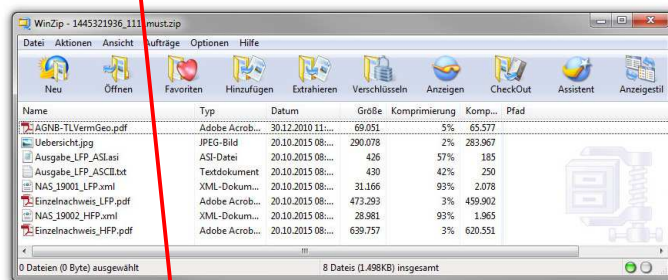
WinZip - 1445321936_111_must.zip

Datei Aktionen Ansicht Aufträge Optionen Hilfe

Neu Öffnen Favoriten Hinzufügen Extrahieren Verschlüsseln Anzeigen CheckOut Assistent Anzeigestil

| Name | Typ | Datum | Größe | Komprimierung | Komp... | Pfad |
|---|---|---|---|---|---|---|
| AGNB-TLVermGeo.pdf | Adobe Acrob... | 30.12.2010 11:... | 69.051 | 5% | 65.577 | |
| Uebersicht.jpg | JPEG-Bild | 20.10.2015 08:... | 290.078 | 2% | 283.967 | |
| Ausgabe_LFP_ASI.asi | ASI-Datei | 20.10.2015 08:... | 426 | 57% | 185 | |
| Ausgabe_LFP_ASCII.txt | Textdokument | 20.10.2015 08:... | 430 | 42% | 250 | |
| NAS_19001_LFP.xml | XML-Dokum... | 20.10.2015 08:... | 31.166 | 93% | 2.078 | |
| Einzelnachweis_LFP.pdf | Adobe Acrob... | 20.10.2015 08:... | 473.293 | 3% | 459.902 | |
| NAS_19002_HFP.xml | XML-Dokum... | 20.10.2015 08:... | 28.981 | 93% | 1.965 | |
| Einzelnachweis_HFP.pdf | Adobe Acrob... | 20.10.2015 08:... | 639.757 | 3% | 620.551 | |

0 Dateien (0 Byte) ausgewählt

8 Dateis (1.498KB) insgesamt